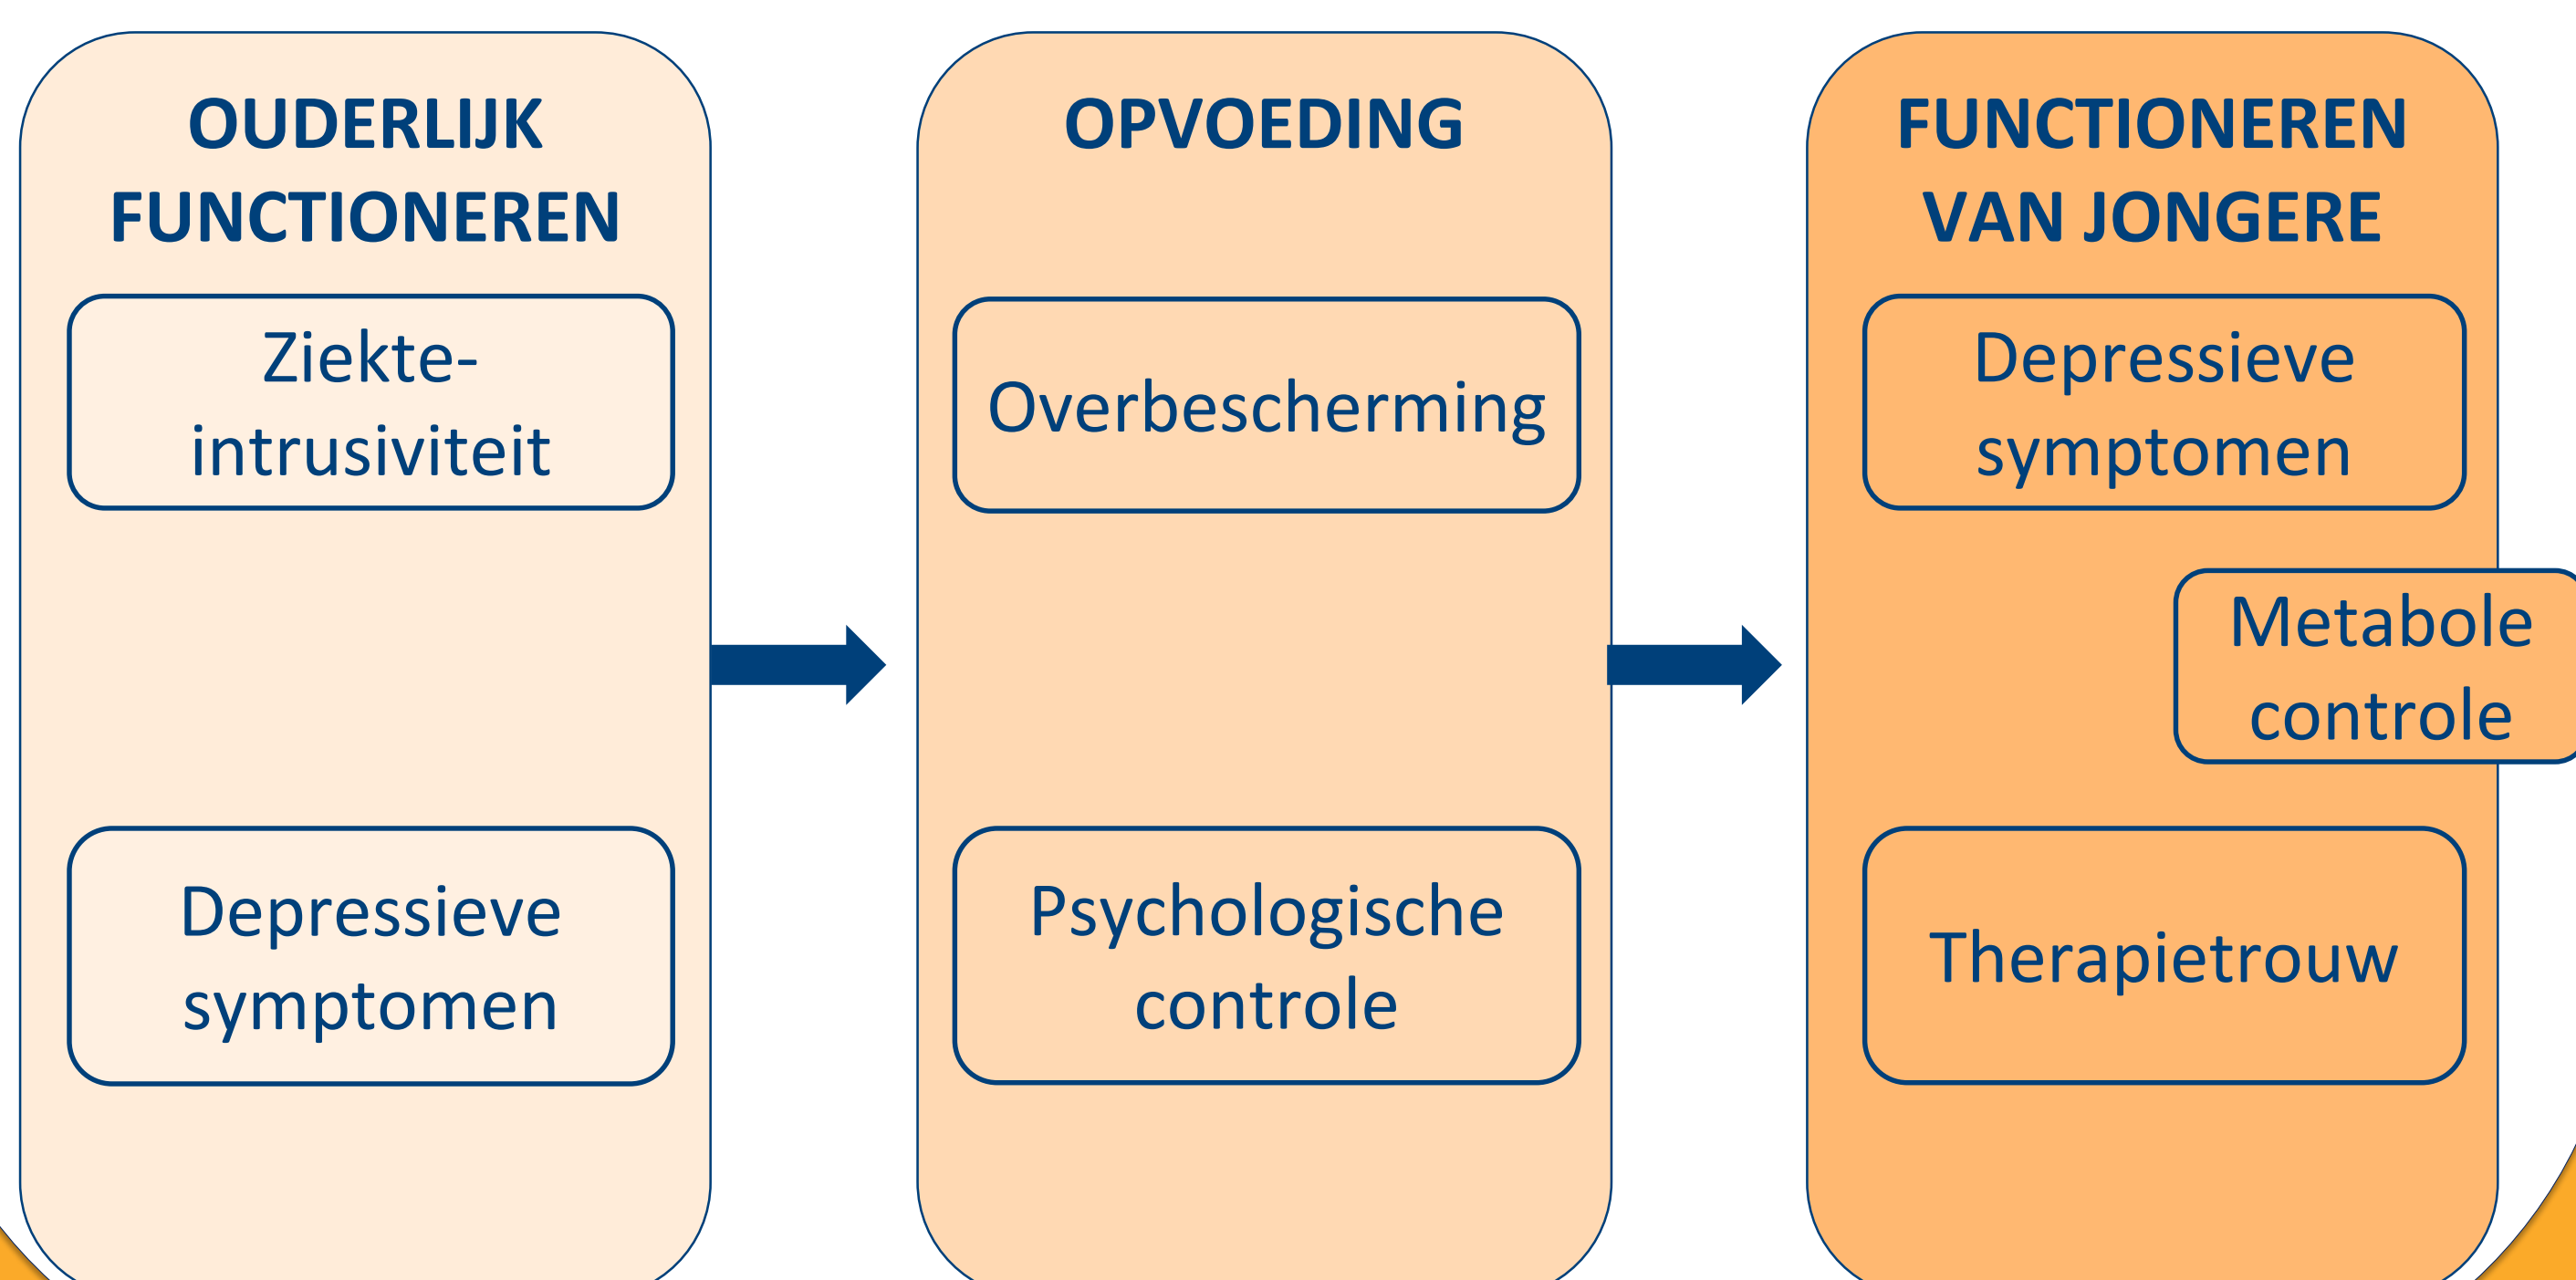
OUDERLIJK FUNCTIONEREN

Ziekte-intrusiviteit

Depressieve symptomen

OPVOEDING

Overbescherming

Psychologische controle

FUNCTIONEREN VAN JONGERE

Depressieve symptomen

Metabole controle

Therapietrouw